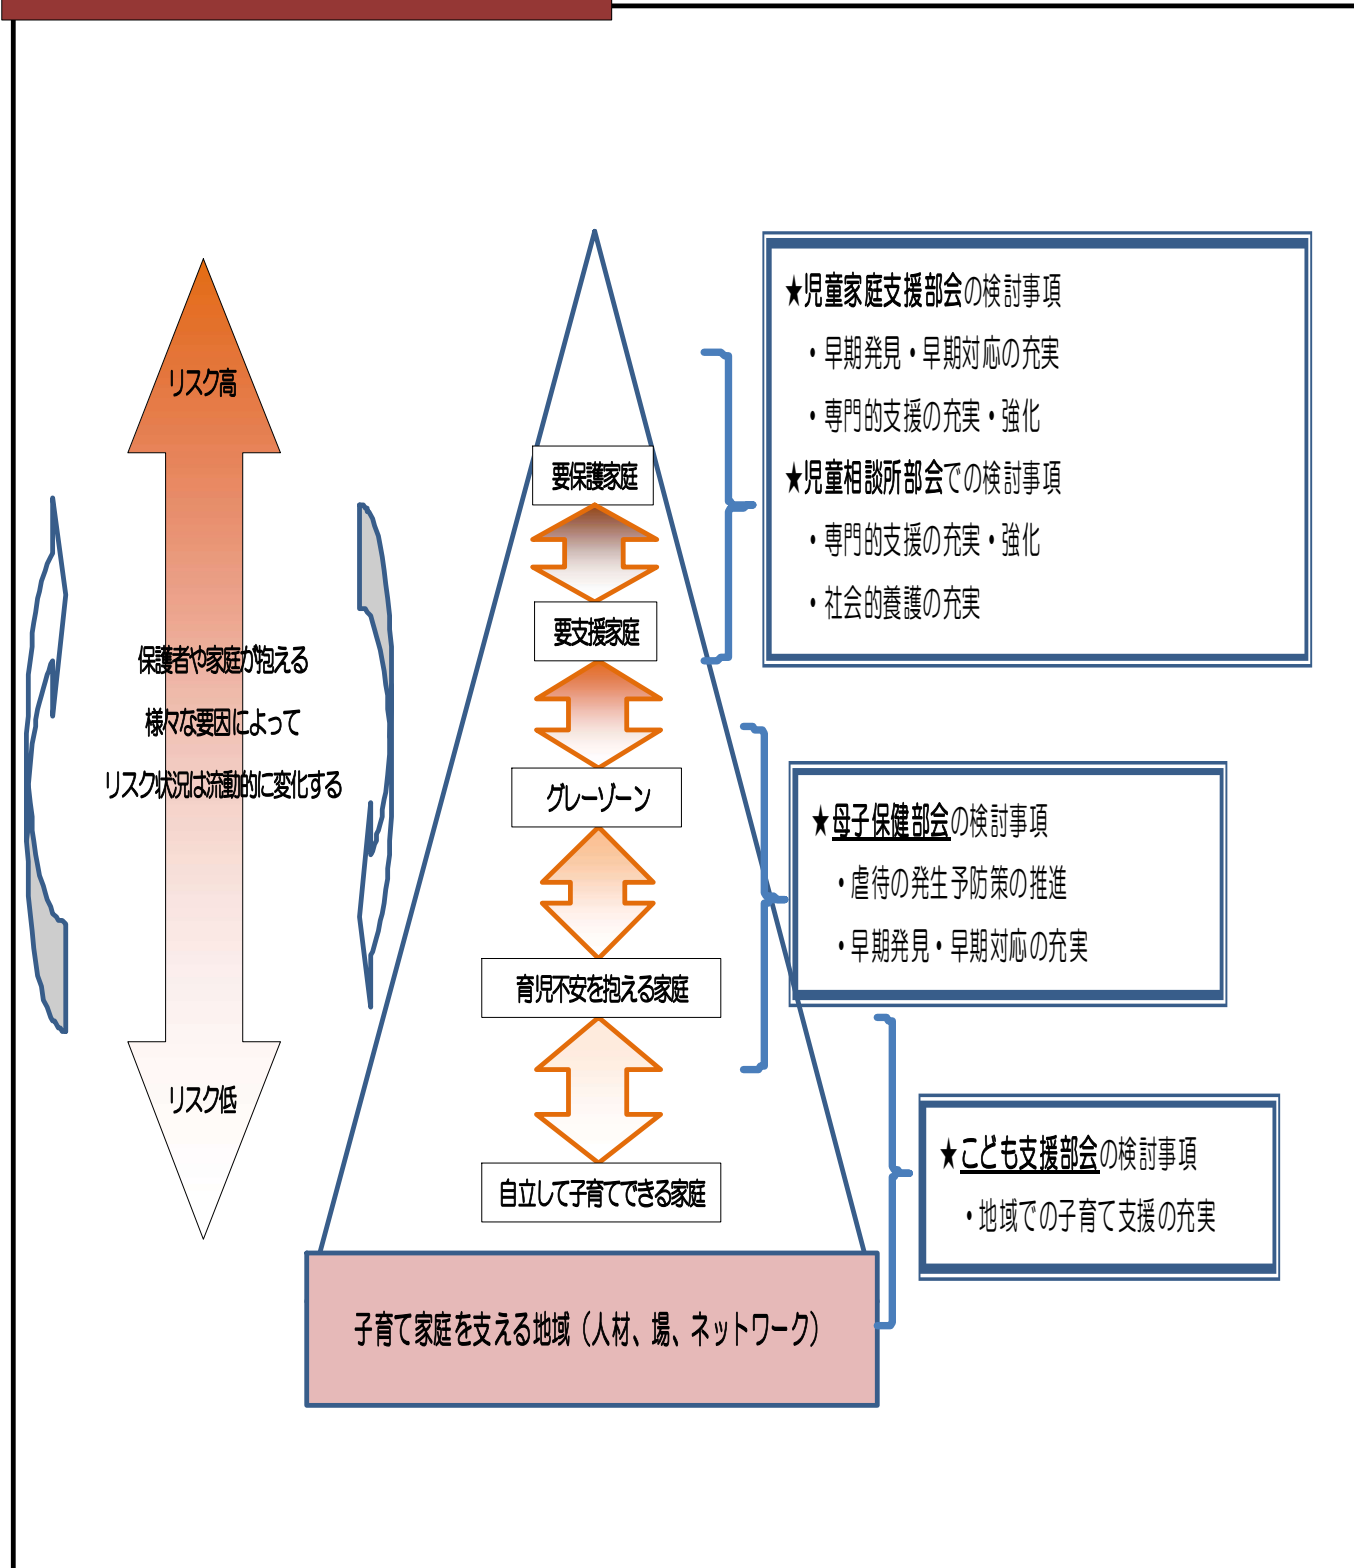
リスク高

保護者や家庭が抱える

様々な要因によって

リスク状況は流動的に変化する

リスク低

要保護家庭

要支援家庭

グレーゾーン

育児不安を抱える家庭

自立して子育てできる家庭

子育て家庭を支える地域（人材、場、ネットワーク）

★児童家庭支援部会の検討事項

・早期発見・早期対応の充実

・専門的支援の充実・強化

★児童相談所部会での検討事項

・専門的支援の充実・強化

・社会的養護の充実

★母子保健部会の検討事項

・虐待の発生予防策の推進

・早期発見・早期対応の充実

★こども支援部会の検討事項

・地域での子育て支援の充実